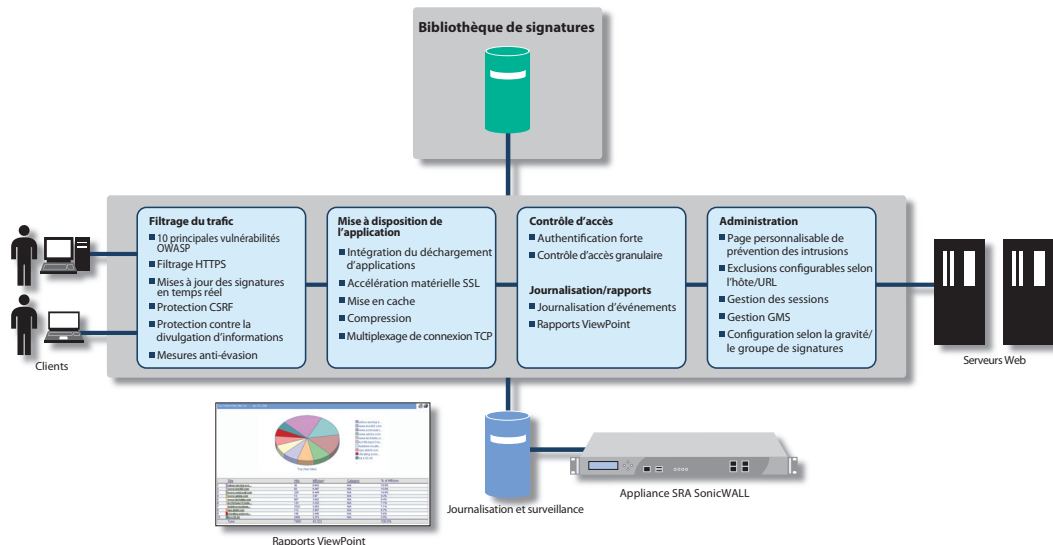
Bibliothèque de signatures

Filtrage du trafic
10 principales vulnérabilités OWASP
Filtrage HTTPS
Mises à jour des signatures en temps réel
Protection CSRF
Protection contre la divulgation d'informations
Mesures anti-évasion

Mise à disposition de l'application
Intégration du déchargement d'applications
Accélération matérielle SSL
Mise en cache
Compression
Multiplexage de connexion TCP

Contrôle d'accès
Authentification forte
Contrôle d'accès granulaire

Journalisation/rapports
Journalisation d'événements
Rapports ViewPoint

Administration
Page personnalisable de prévention des intrusions
Exclusions configurables selon l'hôte/URL
Gestion des sessions
Gestion GMS
Configuration selon la gravité/ le groupe de signatures

Clients

Serveurs Web

Rapports ViewPoint

Journalisation et surveillance

Appliance SRA SonicWALL